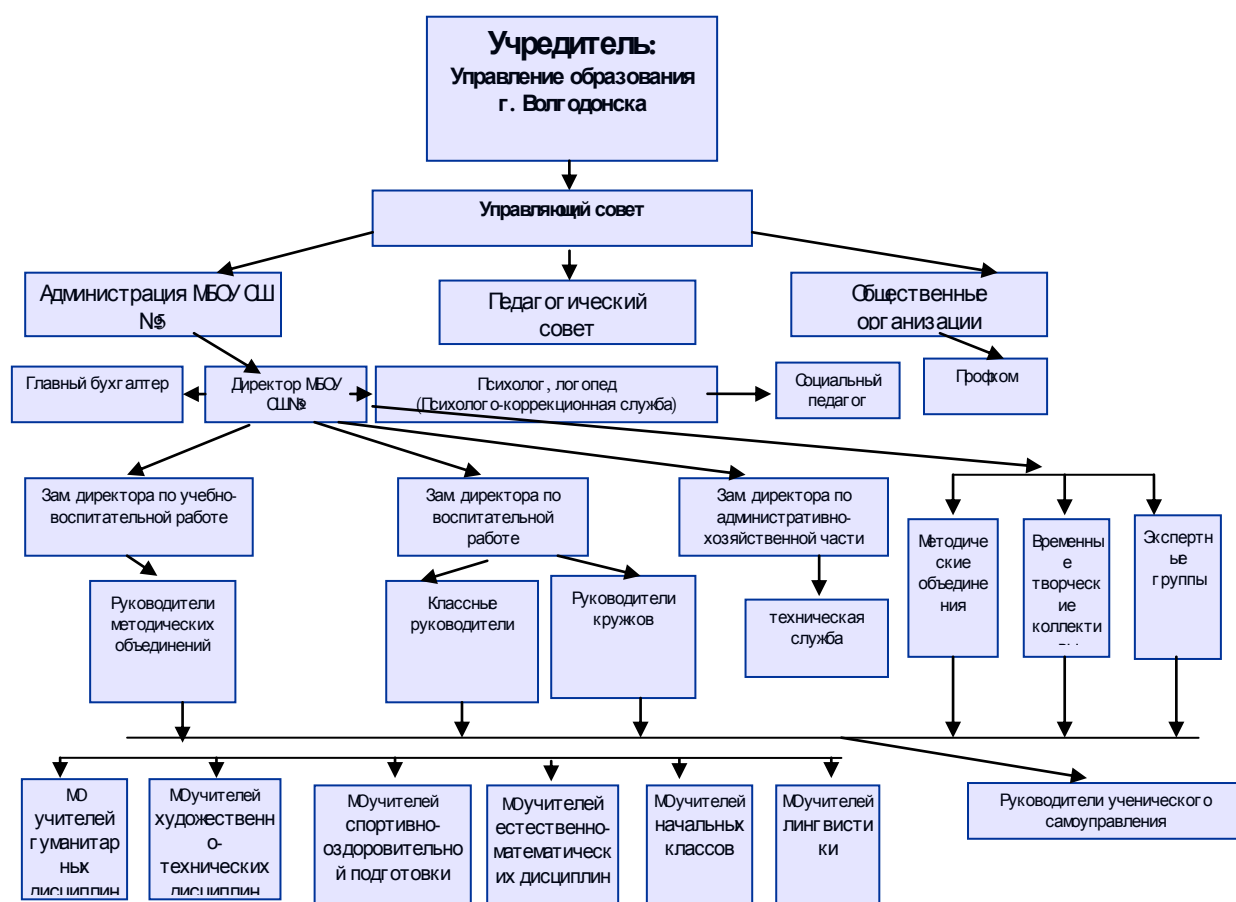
Учредитель:
Управление образования г. Волгодонска

Управляющий совет

Администрация МБОУ СШ №5

Педагогический совет

Общественные организации

Главный бухгалтер

Директор МБОУ СШ №5

Психолог, логопед (Психолого-коррекционная служба)

Социальный педагог

Профком

Зам. директора по учебно-воспитательной работе

Зам. директора по воспитательной работе

Зам. директора по административно-хозяйственной части

Методические объединения

Временные творческие коллективы

Экспертные группы

Руководители методических объединений

Классные руководители

Руководители кружков

техническая служба

МО учителей гуманитарных дисциплин

МО учителей художественно-технических дисциплин

МО учителей спортивно-оздоровительной подготовки

МО учителей естественно-математических дисциплин

МО учителей начальных классов

МО учителей лингвистики

Руководители ученического самоуправления